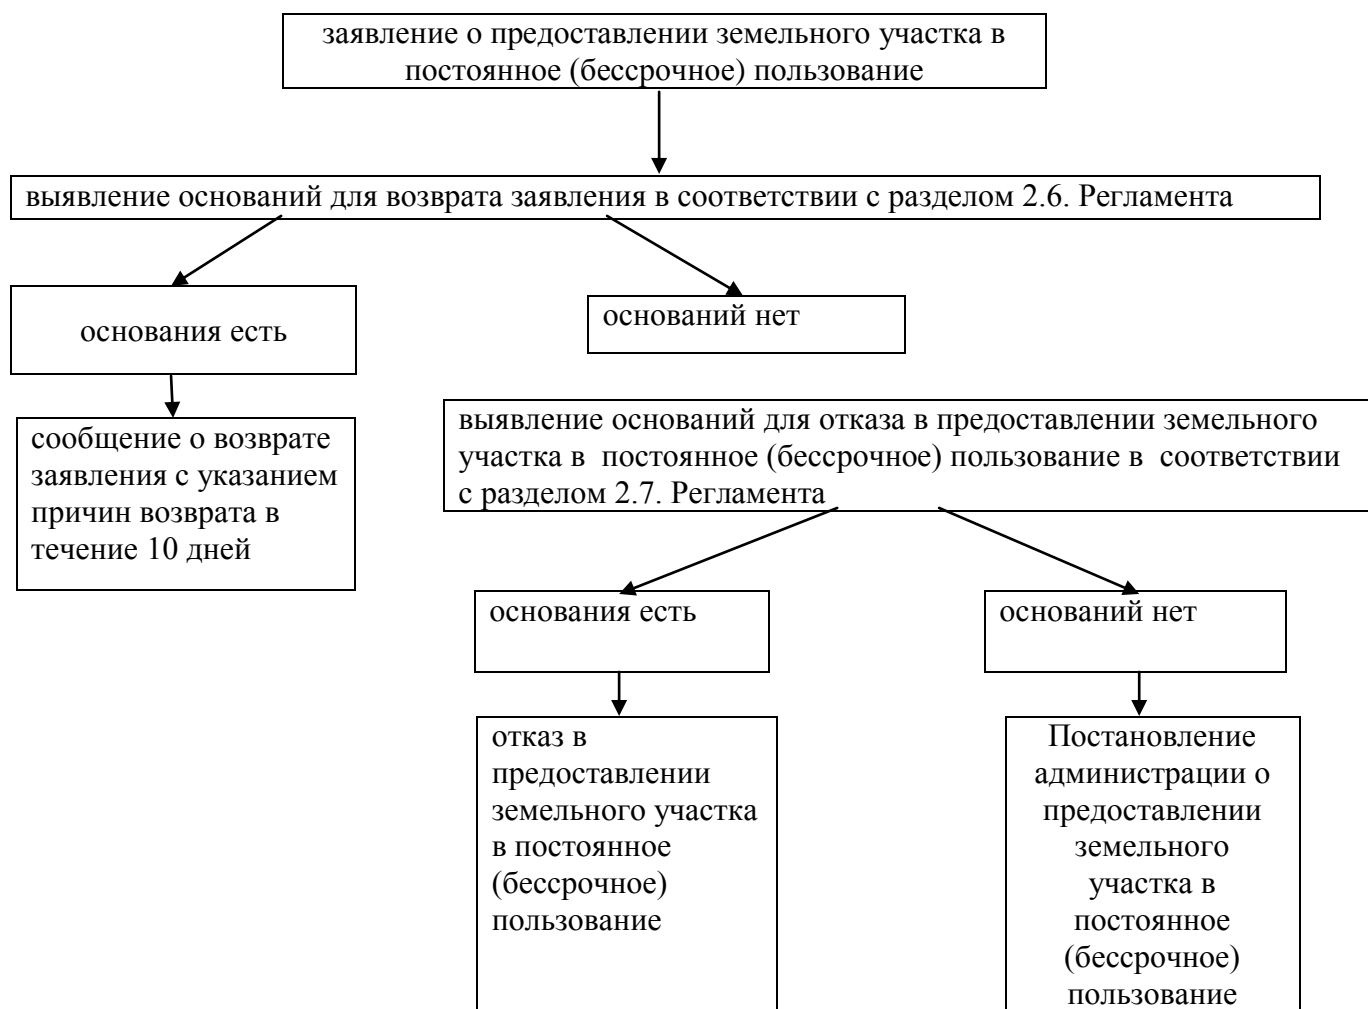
заявление о предоставлении земельного участка в постоянное (бессрочное) пользование

выявление оснований для возврата заявления в соответствии с разделом 2.6. Регламента

основания есть

оснований нет

сообщение о возврате заявления с указанием причин возврата в течение 10 дней

выявление оснований для отказа в предоставлении земельного участка в постоянное (бессрочное) пользование в соответствии с разделом 2.7. Регламента

основания есть

оснований нет

отказ в предоставлении земельного участка в постоянное (бессрочное) пользование

Постановление администрации о предоставлении земельного участка в постоянное (бессрочное) пользование